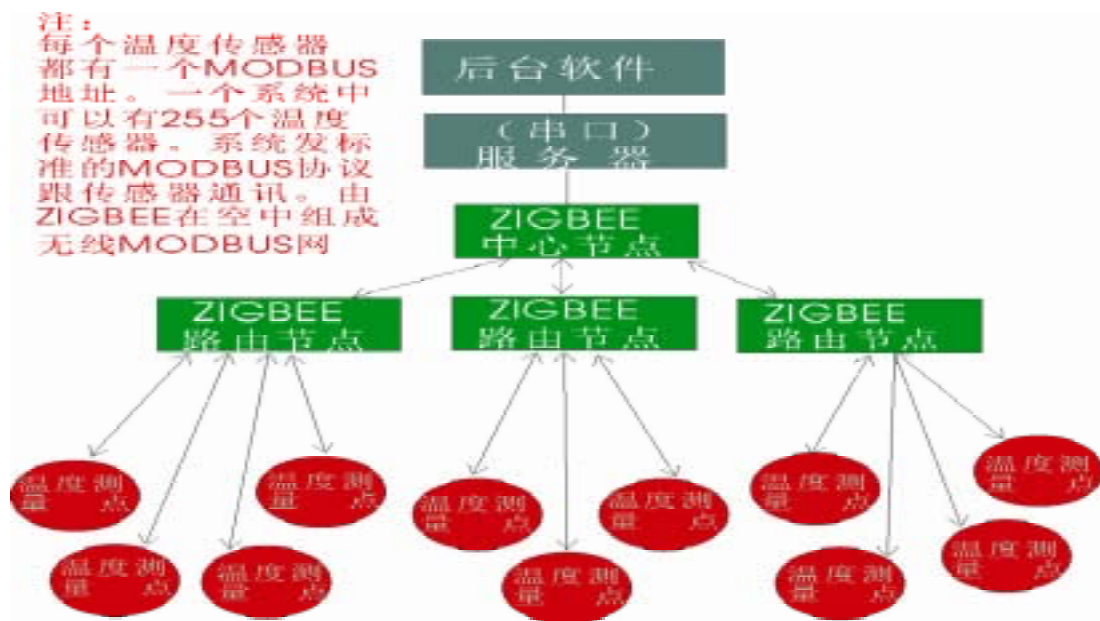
注：
每个温度传感器都有一个MODBUS地址。一个系统中可以有255个温度传感器。系统发标准的MODBUS协议跟传感器通讯。由ZIGBEE在空中组成无线MODBUS网

后台软件

（串口）服务器

ZIGBEE 中心节点

ZIGBEE 路由节点

ZIGBEE 路由节点

ZIGBEE 路由节点

温度测量点

温度测量点

温度测量点

温度测量点

温度测量点

温度测量点

温度测量点

温度测量点

温度测量点

温度测量点

温度测量点